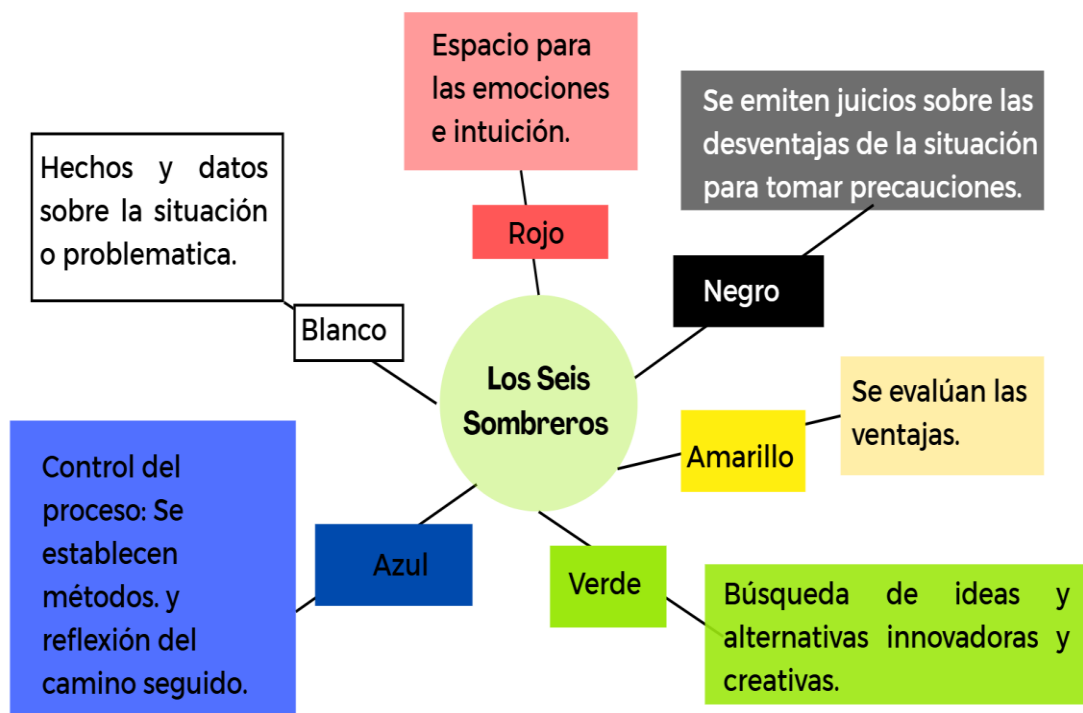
Espacio para las emociones e intuición.

Rojo

Se emiten juicios sobre las desventajas de la situación para tomar precauciones.

Negro

Hechos y datos sobre la situación o problematica.

Blanco

Los Seis Sombreros

Se evalúan las ventajas.

Amarillo

Control del proceso: Se establecen métodos. y reflexión del camino seguido.

Azul

Verde

Búsqueda de ideas y alternativas innovadoras y creativas.